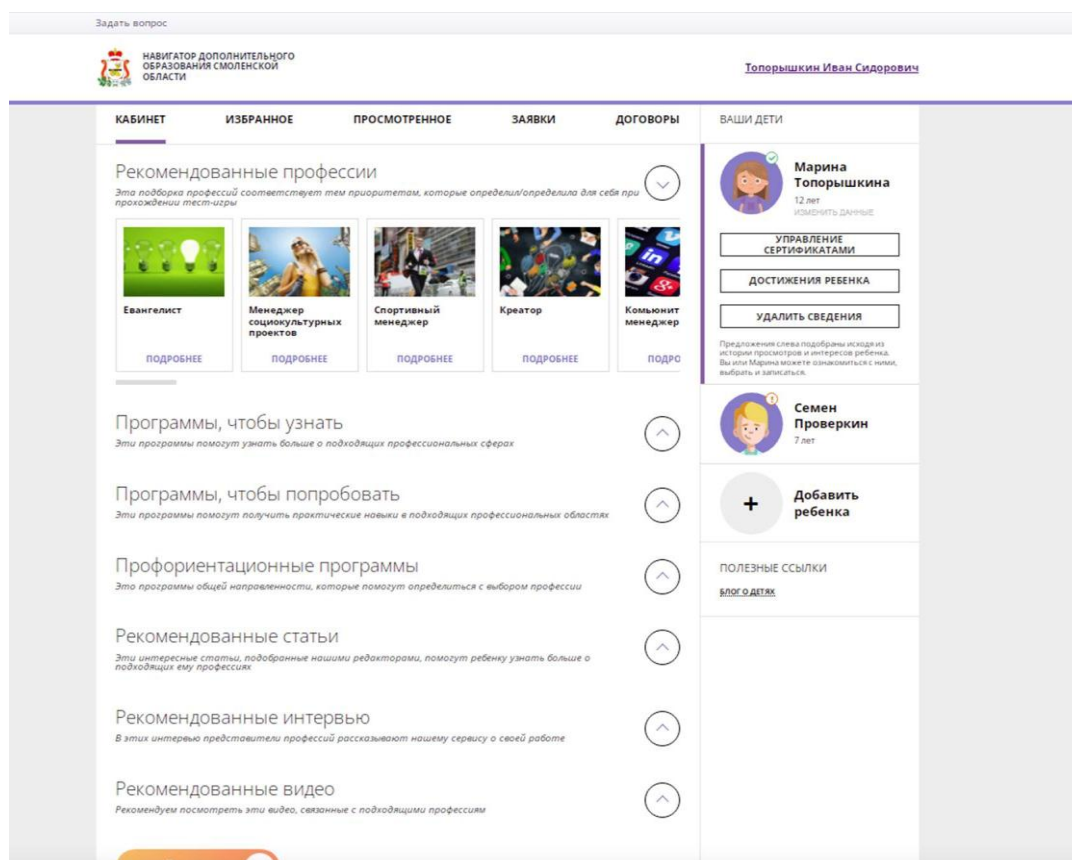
Задать вопрос

НАВИГАТОР ДОПОЛНИТЕЛЬНОГО ОБРАЗОВАНИЯ СМОЛЕНСКОЙ ОБЛАСТИ

Топорышкин Иван Сидорович

КАБИНЕТ ИЗБРАННОЕ ПРОСМОТРЕННОЕ ЗАЯВКИ ДОГОВОРЫ

ВАШИ ДЕТИ

Рекомендованные профессии
Эта подборка профессий соответствует тем приоритетам, которые определил/определила для себя при прохождении тест-игры

Евангелист
ПОДРОБНЕЕ

Менеджер социокультурных проектов
ПОДРОБНЕЕ

Спортивный менеджер
ПОДРОБНЕЕ

Креатор
ПОДРОБНЕЕ

Комьюнит менеджер
ПОДРО

Программы, чтобы узнать
Эти программы помогут узнать больше о подходящих профессиональных сферах

Программы, чтобы попробовать
Эти программы помогут получить практические навыки в подходящих профессиональных областях

Профориентационные программы
Это программы общей направленности, которые помогут определиться с выбором профессии

Рекомендованные статьи
Эти интересные статьи, подобранные нашими редакторами, помогут ребенку узнать больше о подходящих ему профессиях

Рекомендованные интервью
В этих интервью представители профессий рассказывают нашему сервису о своей работе

Рекомендованные видео
Рекомендуем посмотреть эти видео, связанные с подходящими профессиям

Марина Топорышкина
12 лет
ИЗМЕНИТЬ ДАННЫЕ

УПРАВЛЕНИЕ СЕРТИФИКАТАМИ

ДОСТИЖЕНИЯ РЕБЕНКА

УДАЛИТЬ СВЕДЕНИЯ

Предложения слева подобраны исходя из истории просмотров и интересов ребенка. Вы или Марина можете ознакомиться с ними, выбрать и записаться.

Семен Проверкин
7 лет

+ Добавить ребенка

ПОЛЕЗНЫЕ ССЫЛКИ

БЛОГ О ДЕТЯХ